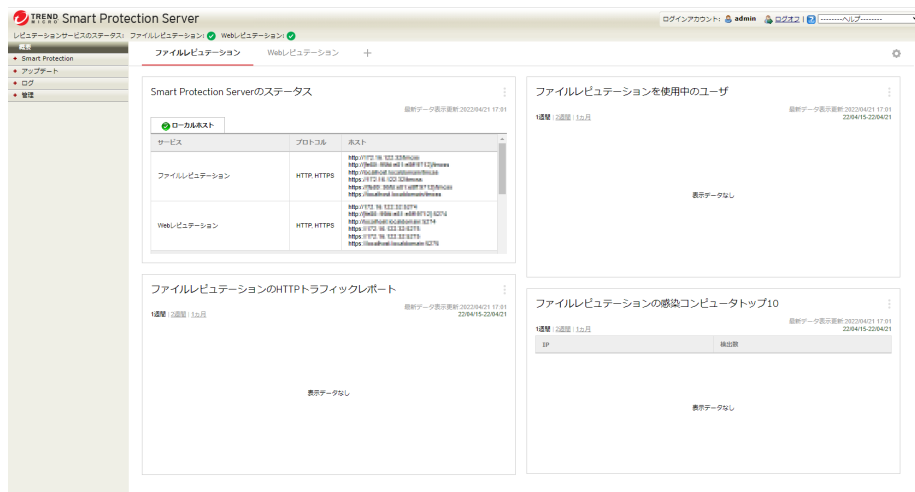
TREND MICRO Smart Protection Server

ログインアカウント: admin ログオフ | ---------ヘルプ---------

レピュテーションサービスのステータス: ファイルレピュテーション: Webレピュテーション:

概要
Smart Protection
アップデート
ログ
管理

ファイルレピュテーション Webレピュテーション +

Smart Protection Serverのステータス
最新データ表示更新:2022/04/21 17:01
ローカルホスト

| サービス | プロトコル | ホスト |
|---|---|---|
| ファイルレピュテーション | HTTP, HTTPS | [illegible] |
| Webレピュテーション | HTTP, HTTPS | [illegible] |

ファイルレピュテーションを使用中のユーザ
1週間 | 2週間 | 1ヵ月
最新データ表示更新:2022/04/21 17:01
22/04/15-22/04/21
表示データなし

ファイルレピュテーションのHTTPトラフィックレポート
1週間 | 2週間 | 1ヵ月
最新データ表示更新:2022/04/21 17:01
22/04/15-22/04/21
表示データなし

ファイルレピュテーションの感染コンピュータトップ10
1週間 | 2週間 | 1ヵ月
最新データ表示更新:2022/04/21 17:01
22/04/15-22/04/21

| IP | 検出数 |
|---|---|

表示データなし